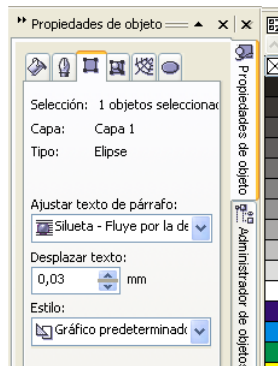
Propiedades de objeto

Selección: 1 objetos seleccionac
Capa: Capa 1
Tipo: Elipse

Ajustar texto de párrafo:
Silueta - Fluye por la de

Desplazar texto:
0,03 mm

Estilo:
Gráfico predeterminadc

Propiedades de objeto
Administrador de objetos